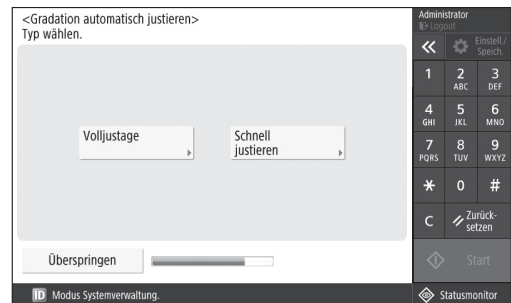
<Gradation automatisch justieren>
Typ wählen.

Volljustage

Schnell justieren

Überspringen

Administrator
Logout

«

Einstell./Speich.

1
2 ABC
3 DEF
4 GHI
5 JKL
6 MNO
7 PQRS
8 TUV
9 WXYZ
*
0
#
C
Zurück-setzen

Start

ID Modus Systemverwaltung.

Statusmonitor